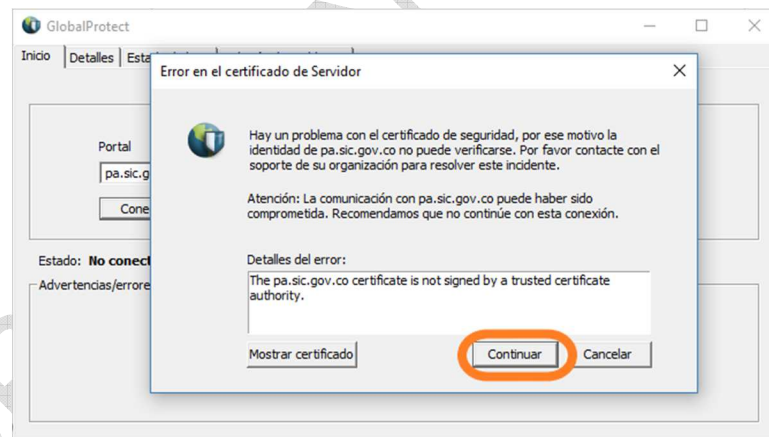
GlobalProtect

Inicio | Detalles | Esta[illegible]

Portal

pa.sic.g

Cone

Estado: No conect

Advertencias/errore

Error en el certificado de Servidor

Hay un problema con el certificado de seguridad, por ese motivo la identidad de pa.sic.gov.co no puede verificarse. Por favor contacte con el soporte de su organzación para resolver este incidente.

Atención: La comunicación con pa.sic.gov.co puede haber sido comprometida. Recomendamos que no continúe con esta conexión.

Detalles del error:

The pa.sic.gov.co certificate is not signed by a trusted certificate authority.

Mostrar certificado

Continuar

Cancelar